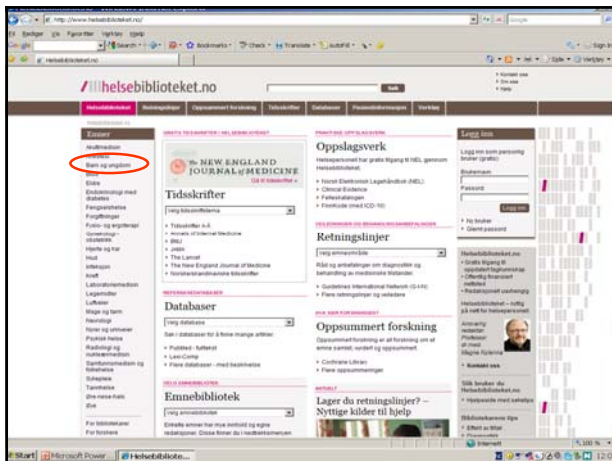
http://www.helsebiblioteket.no/

Fil Rediger Vis Favoritter Verktøy Hjelp

Search Bookmarks Check Translate AutoFill

Helsebiblioteket.no

helsebiblioteket.no

Søk

Kontakt oss
Om oss
Hjelp

Helsebiblioteket | Retningslinjer | Oppsummert forskning | Tidsskrifter | Databaser | Pasientinformasjon | Verktøy

Emner

Akuttmedisin
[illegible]
Barn og ungdom
Blod
Eldre
Endokrinologi med diabetes
Fengselshelse
Forgiftninger
Fysio- og ergoterapi
Gynekologi - obstetrikk
Hjerte og kar
Hud
Infeksjon
Kreft
Laboratoriemedisin
Legemidler
Luftveier
Mage og tarm
Nevrologi
Nyrer og urinveier
Psykisk helse
Radiologi og nukleærmedisin
Samfunnsmedisin og folkehelse
Sykepleie
Tannhelse
Øre-nese-hals
Øye

For bibliotekarer
For forskere

GRATIS TIDSSKRIFTER I HELSEBIBLIOTEKET

THE NEW ENGLAND JOURNAL of MEDICINE

Tidsskrifter

Velg tidsskriftstema

Tidsskrifter A-Å
Annals of Internal Medicine
BMJ
JAMA
The Lancet
The New England Journal of Medicine
Nordiske/skandinaviske tidsskrifter

REFERANSEDATABASER

Databaser

Velg database

Søk i databaser for å finne mange artikler

PubMed - fulltekst
Lexi-Comp
Flere databaser - med beskrivelse

DELS EMNEBIBLIOTEK

Emnebiblioteket

Velg emnebibliotek

PRAKTISKE OPPSLAGSVERK

Oppslagsverk

Helsepersonell har gratis tilgang til NEL gjennom Helsebiblioteket.

Norsk Elektronisk Legehåndbok (NEL)
Clinical Evidence
Felleskatalogen
Finnkode (med ICD-10)

RETNINGSLINJER

Retningslinjer

Velg emneområde

Råd og anbefalinger om diagnostikk og behandling av medisinske tilstander.

Guidelines International Network (G-I-N)
Flere retningslinjer og veiledere

Oppsummert forskning

Oppsummert forskning er all forskning om et emne samlet, vurdert og oppsummert.

Cochrane Library
Flere oppsummeringer

Lager du retningslinjer? – Nyttige kilder til hjelp

Logg inn

Logg inn som personlig bruker (gratis)

Brukernavn
Passord

Logg inn

Ny bruker
Glemt passord

Helsebiblioteket.no

Gratis tilgang til oppdatert fagkunnskap
Offentlig finansiert nettsted
Redaksjonelt uavhengig

Helsebiblioteket – nyttig på nett for helsepersonell

Kontakt oss

Start | Microsoft Power... | Helsebiblioteket.no

Internett

100 %